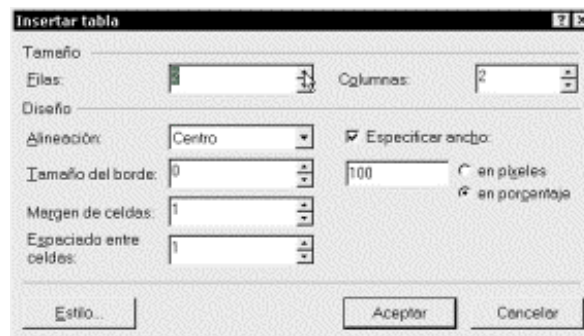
Insertar tabla

Tamaño

Filas: 3

Columnas: 2

Diseño

Alineación: Centro

Especificar ancho:

Tamaño del borde: 0

100

en píxeles

en porcentaje

Margen de celdas: 1

Espaciado entre celdas: 1

Estilo...

Aceptar

Cancelar